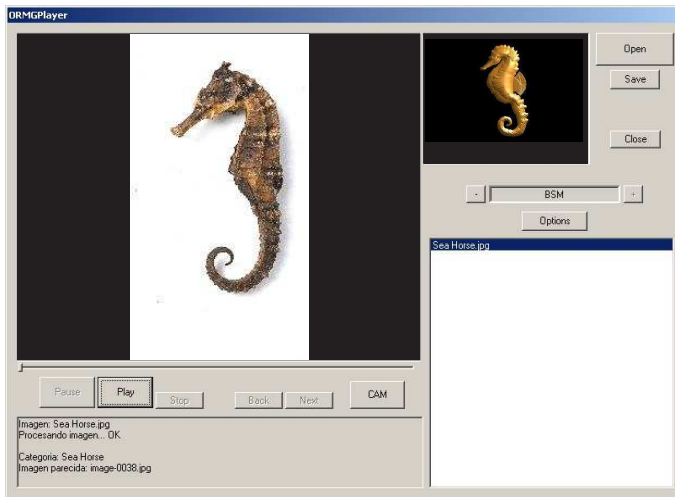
ORMGPlayer

Open

Save

Close

-

BSM

+

Options

Sea Horse.jpg

Pause

Play

Stop

Back

Next

CAM

Imagen: Sea Horse.jpg
Procesando imagen... OK

Categoria: Sea Horse
Imagen parecida: image-0038.jpg